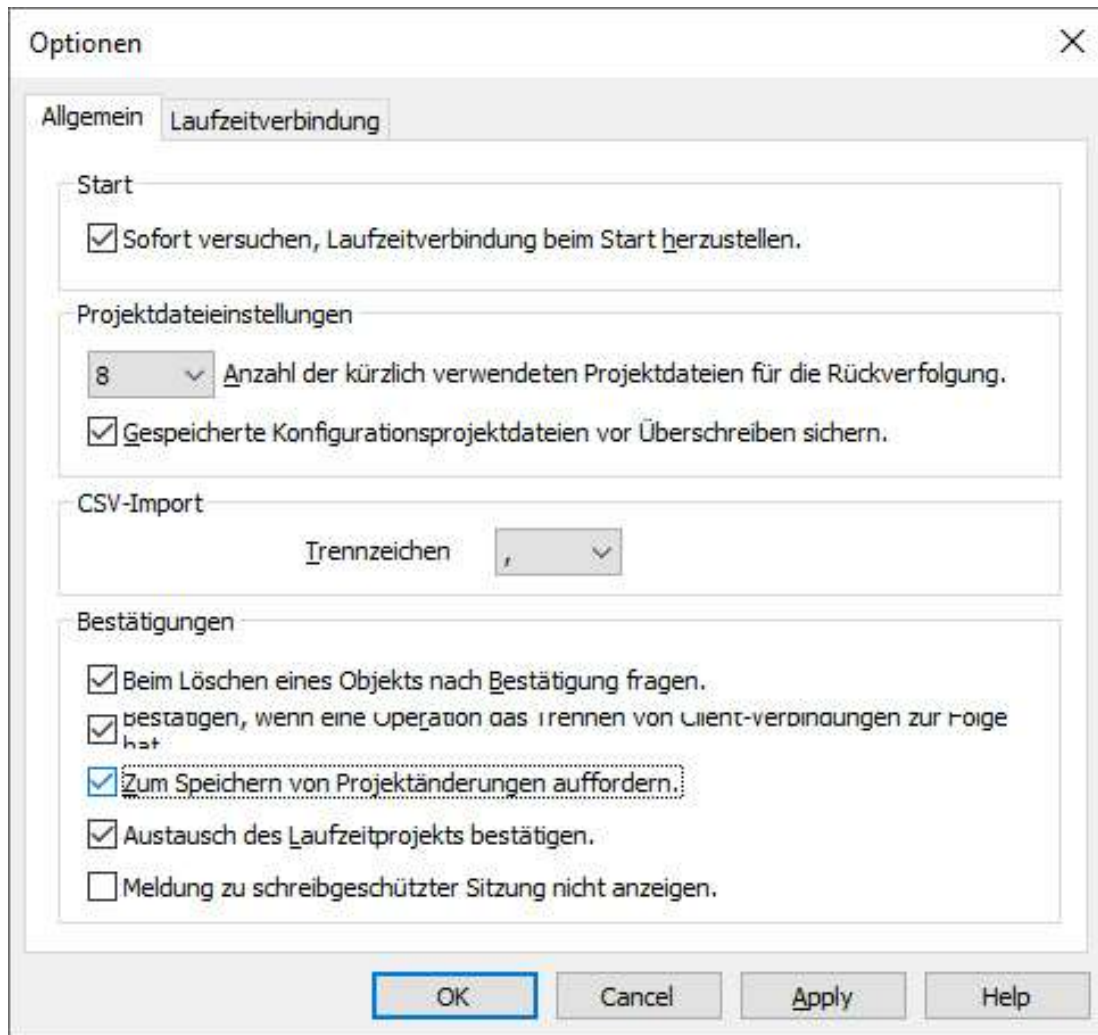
Optionen

Allgemein Laufzeitverbindung

Start

Sofort versuchen, Laufzeitverbindung beim Start herzustellen.

Projektdateieinstellungen

8 Anzahl der kürzlich verwendeten Projektdateien für die Rückverfolgung.

Gespeicherte Konfigurationsprojektdateien vor Überschreiben sichern.

CSV-Import

Trennzeichen ,

Bestätigungen

Beim Löschen eines Objekts nach Bestätigung fragen.

Bestätigen, wenn eine Operation das Trennen von Client-Verbindungen zur Folge hat

Zum Speichern von Projektänderungen auffordern.

Austausch des Laufzeitprojekts bestätigen.

Meldung zu schreibgeschützter Sitzung nicht anzeigen.

OK Cancel Apply Help